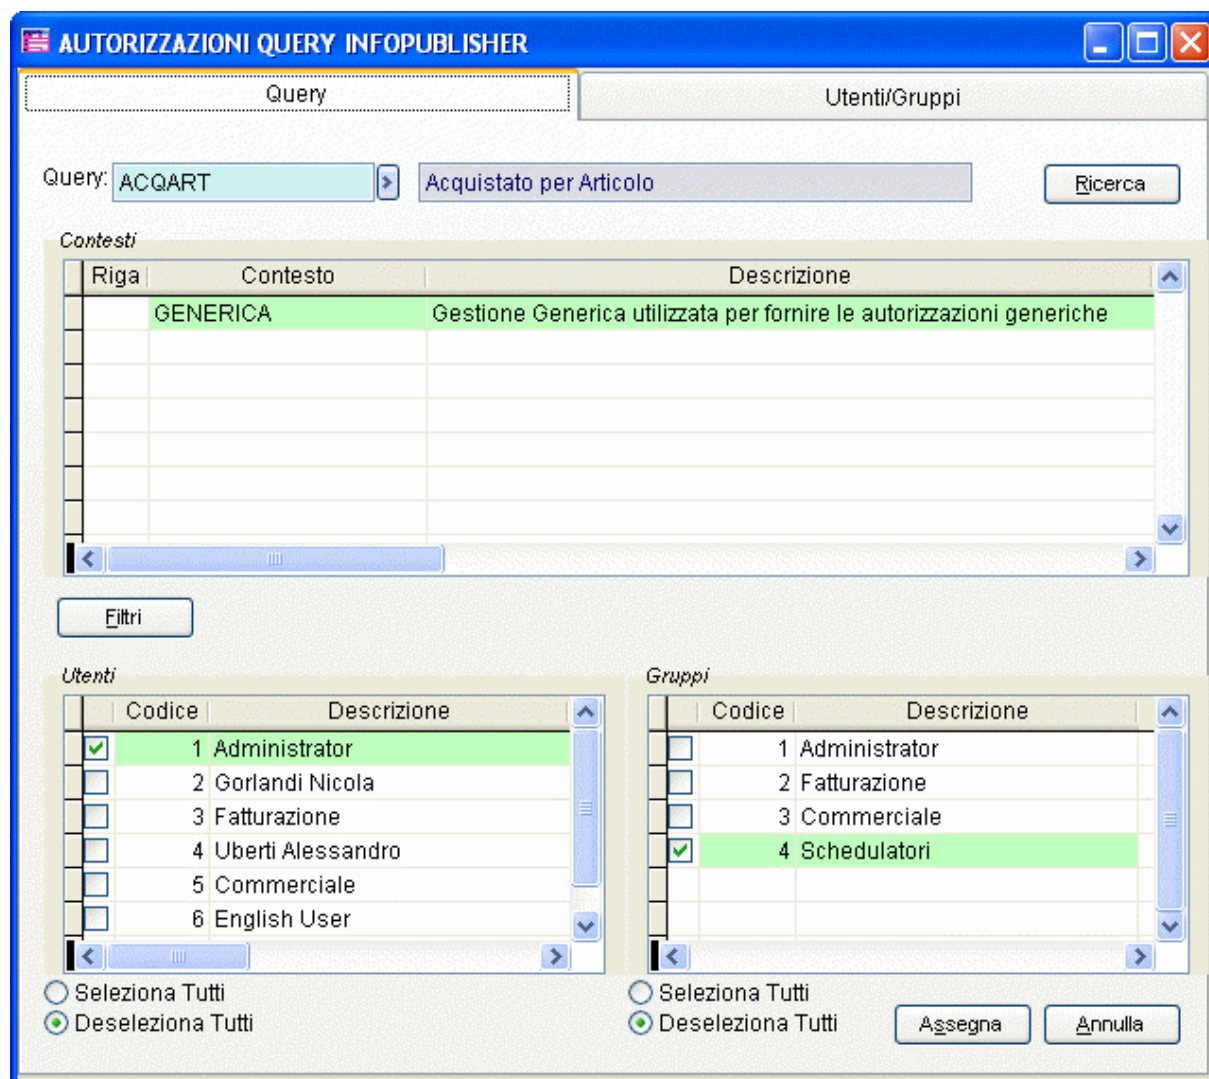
AUTORIZZAZIONI QUERY INFOPUBLISHER

Query | Utenti/Gruppi

Query: ACQART | Acquistato per Articolo | Ricerca

Contesti

| Riga | Contesto | Descrizione |
|---|---|---|
| | GENERICA | Gestione Generica utilizzata per fornire le autorizzazioni generiche |

Filtri

Utenti

| | Codice | Descrizione |
|---|---|---|
| ☑ | 1 | Administrator |
| ☐ | 2 | Gorlandi Nicola |
| ☐ | 3 | Fatturazione |
| ☐ | 4 | Uberti Alessandro |
| ☐ | 5 | Commerciale |
| ☐ | 6 | English User |

Seleziona Tutti
Deseleziona Tutti

Gruppi

| | Codice | Descrizione |
|---|---|---|
| ☐ | 1 | Administrator |
| ☐ | 2 | Fatturazione |
| ☐ | 3 | Commerciale |
| ☑ | 4 | Schedulatori |

Seleziona Tutti
Deseleziona Tutti

Assegna | Annulla